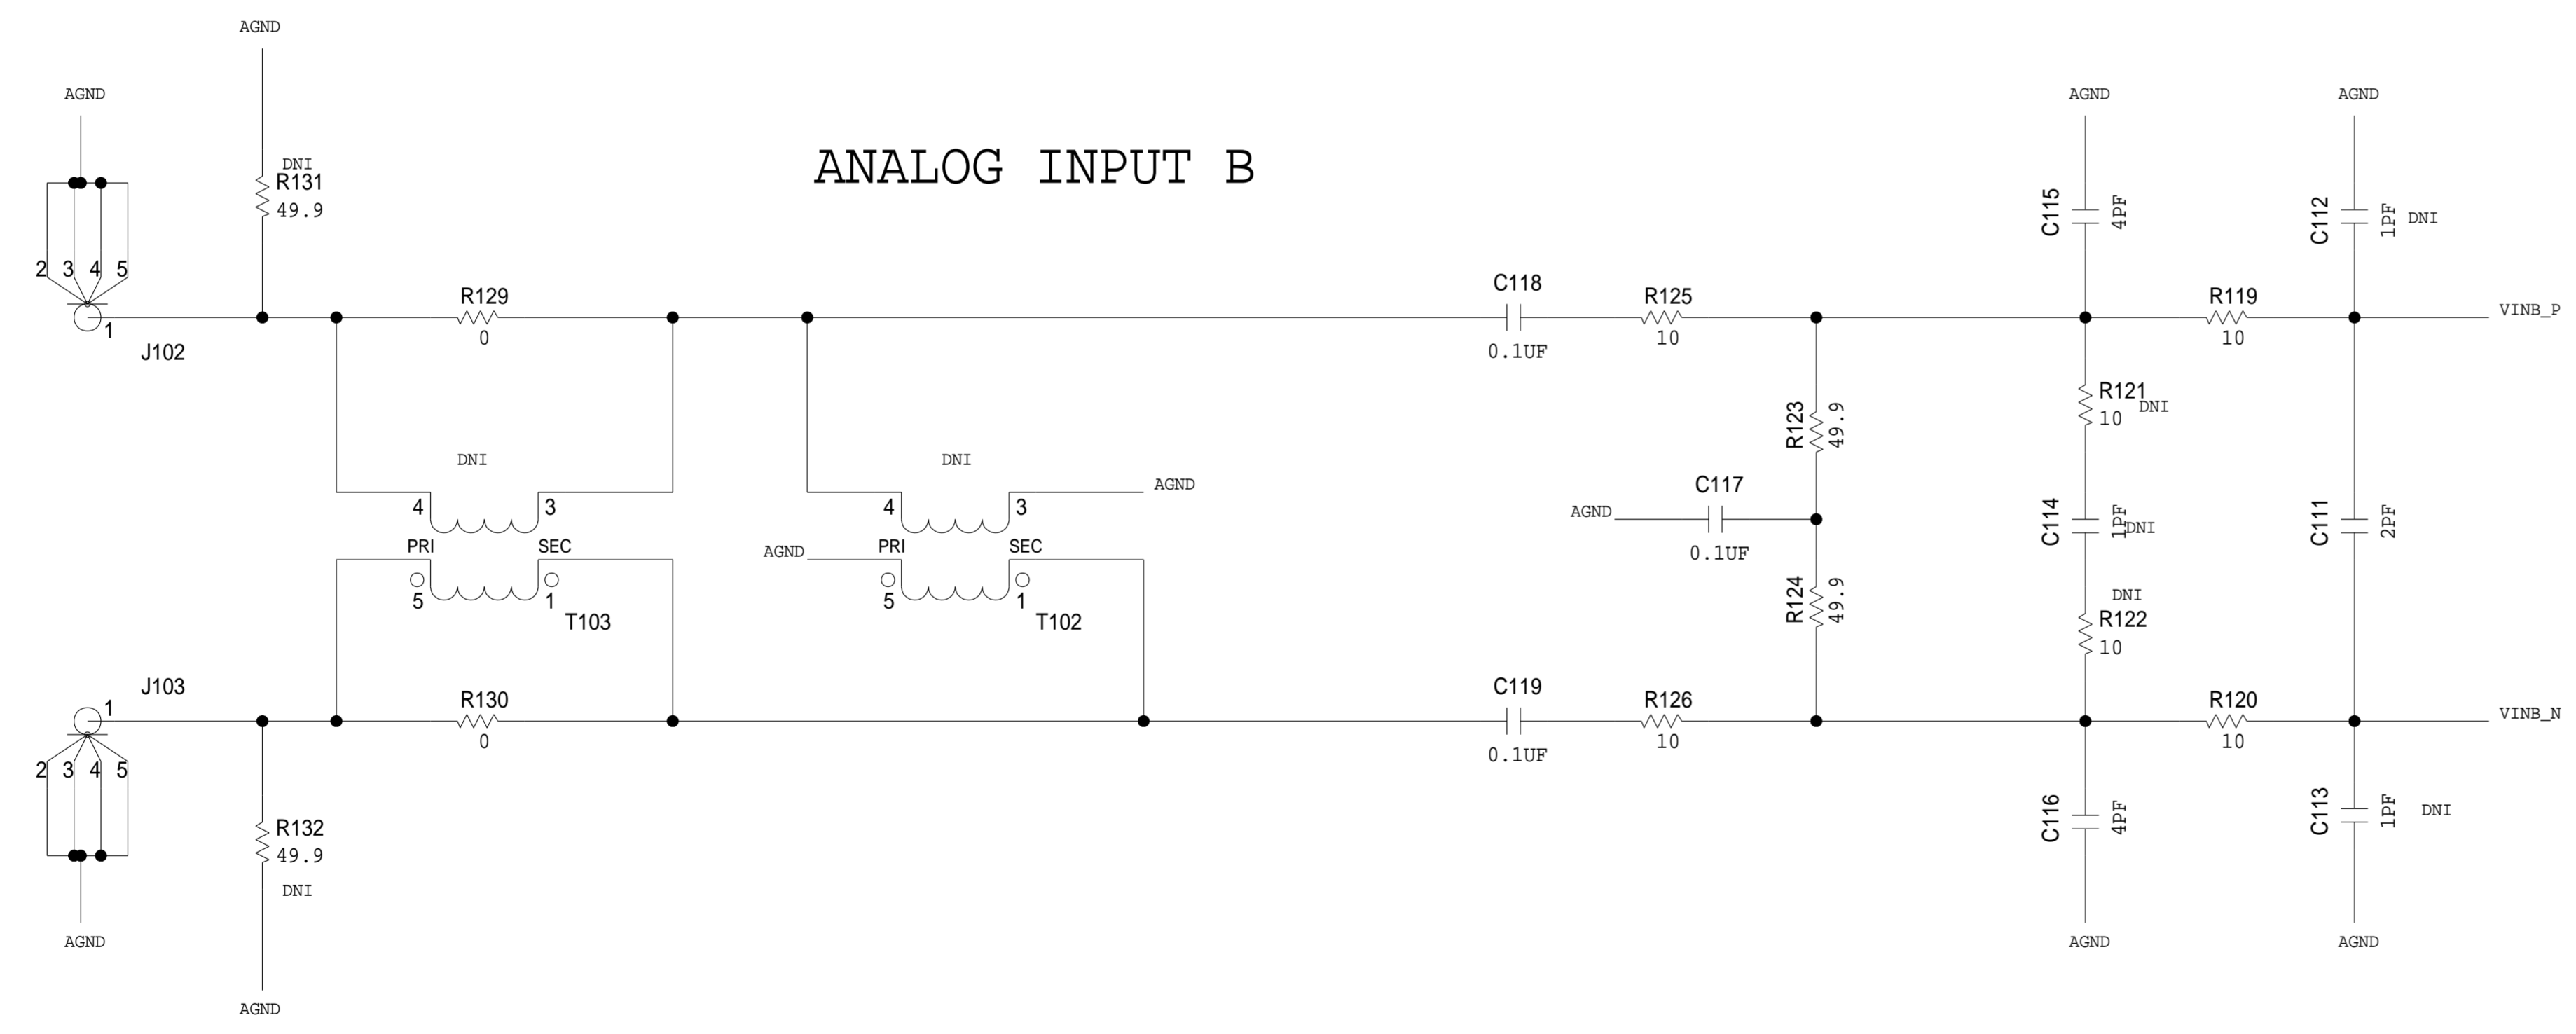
AGND

AGND

DNI
R131
49.9

ANALOG INPUT B

AGND

AGND

C115
4PF

C112
1PF
DNI

2 3 4 5

1
J102

R129
0

C118
0.1UF

R125
10

R119
10

VINB_P

R121
10
DNI

R123
49.9

DNI

DNI

4
3
AGND

4
3

C117
AGND
0.1UF

C114
1PF
DNI

C111
2PF

PRI
SEC
AGND
PRI
SEC

5
1
T103

5
1
T102

R124
49.9

DNI
R122
10

J103
1

R130
0

C119
0.1UF

R126
10

R120
10

VINB_N

2 3 4 5

R132
49.9
DNI

C116
4PF

C113
1PF
DNI

AGND

AGND

AGND

AGND